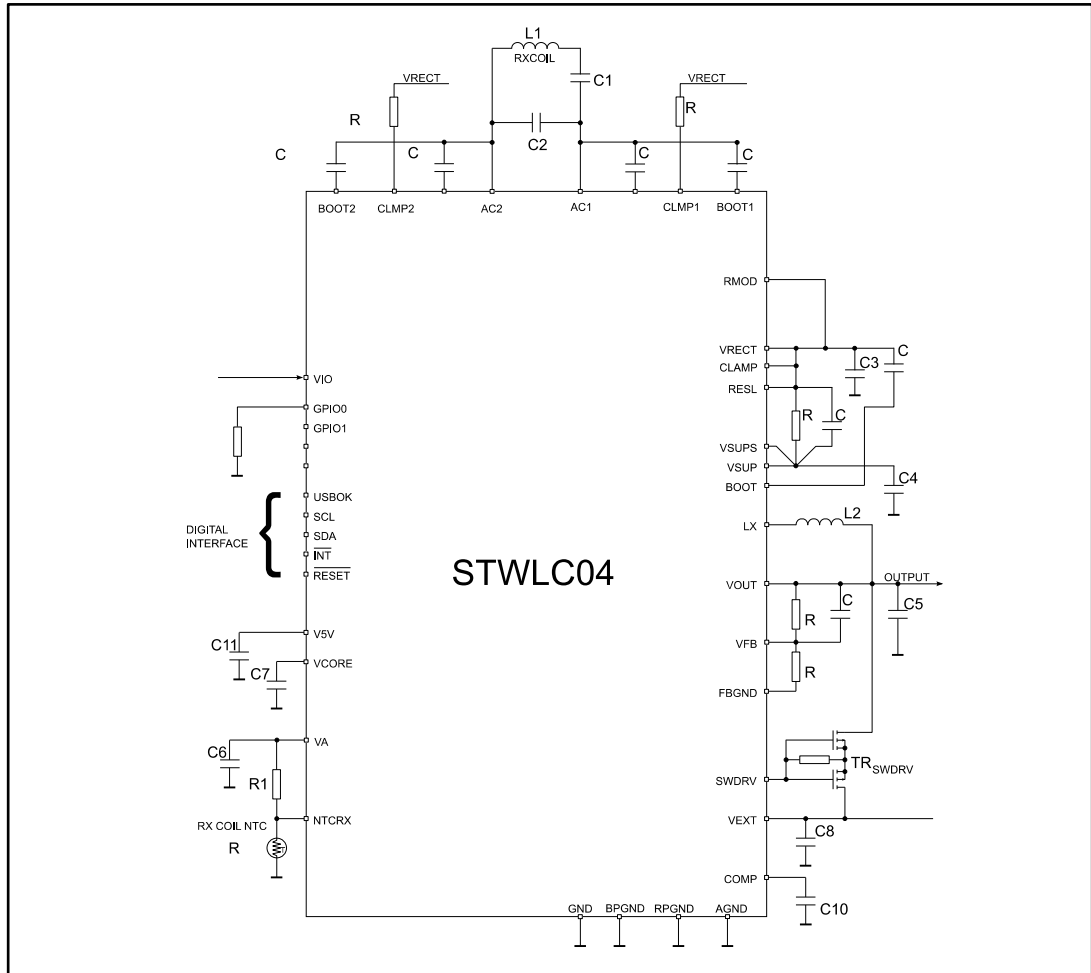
L1
RXCOIL
C1
VRECT
VRECT
R
R
C2
C
C
C
C
BOOT2
CLMP2
AC2
AC1
CLMP1
BOOT1
RMOD
VRECT
C
CLAMP
C3
RESL
R
C
VSUPS
VSUP
C4
BOOT
VIO
GPIO0
GPIO1
USBOK
DIGITAL INTERFACE
SCL
SDA
$\overline{INT}$
$\overline{RESET}$
LX
L2
STWLC04
VOUT
OUTPUT
C
C5
V5V
C11
R
VCORE
VFB
C7
R
FBGND
VA
C6
TR$_{SWDRV}$
R1
SWDRV
NTCRX
VEXT
RX COIL NTC
C8
R
COMP
C10
GND
BPGND
RPGND
AGND